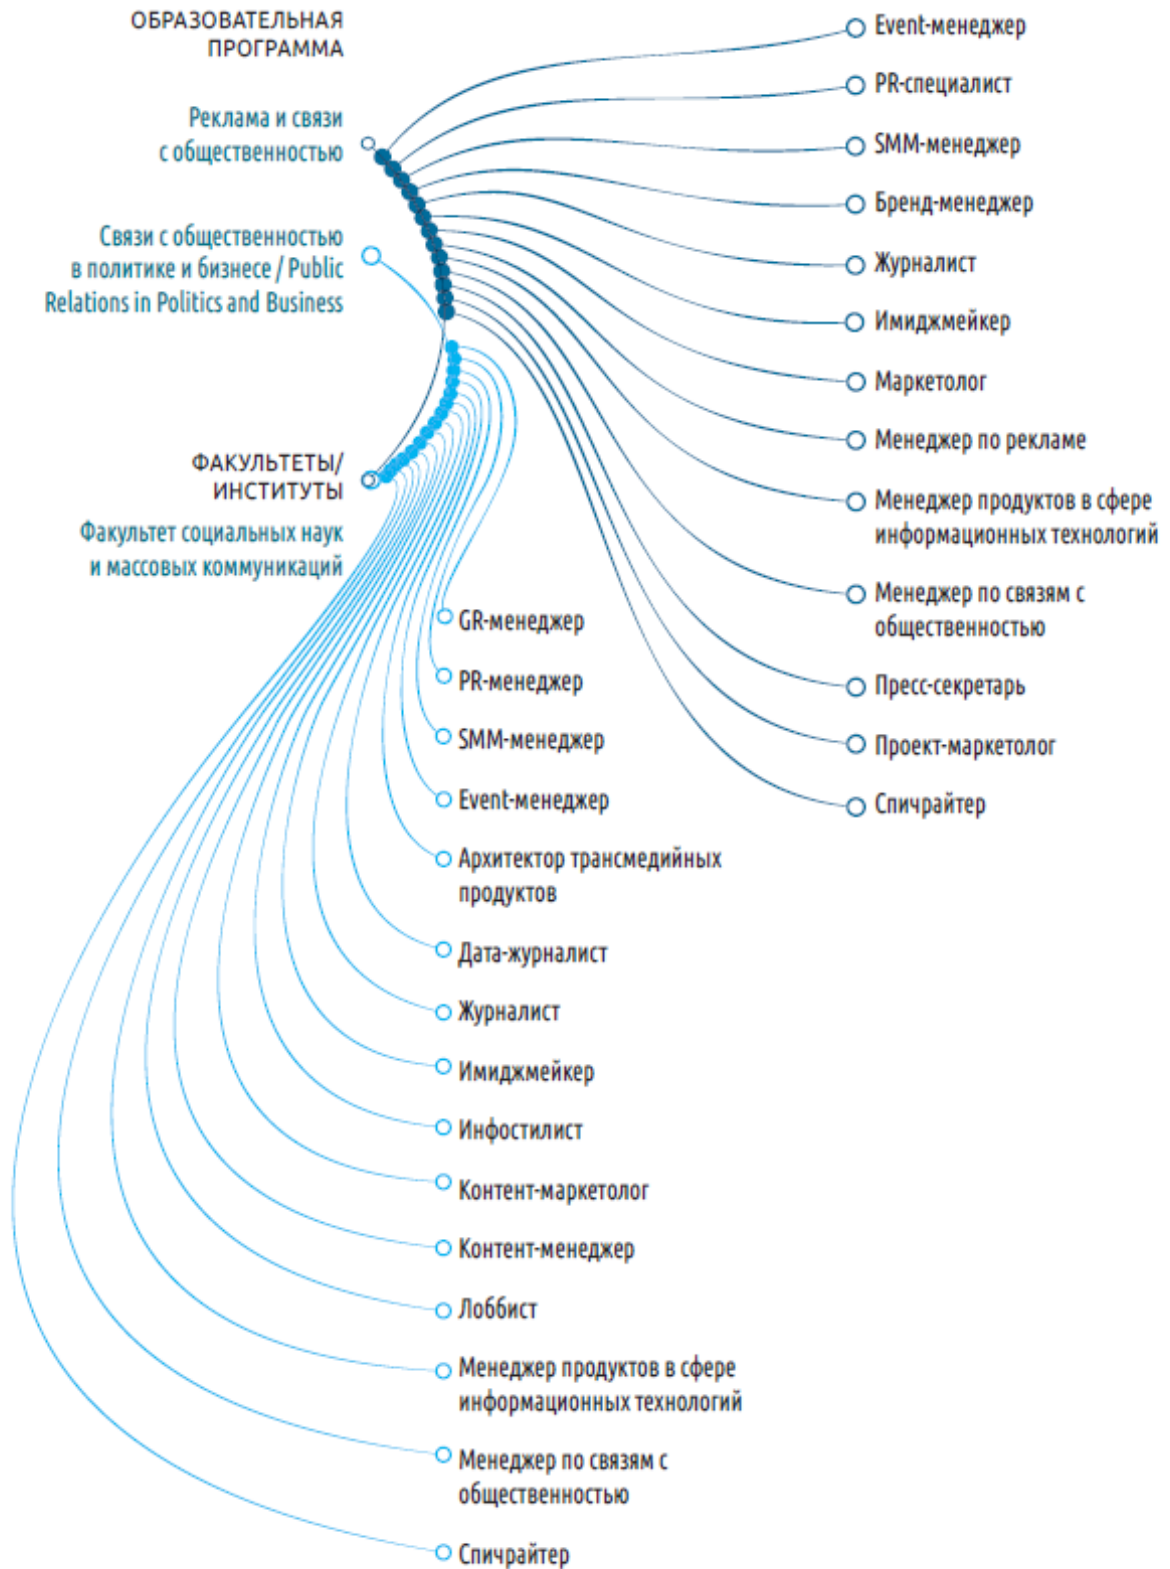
ОБРАЗОВАТЕЛЬНАЯ ПРОГРАММА

Реклама и связи с общественностью

Связи с общественностью в политике и бизнесе / Public Relations in Politics and Business

ФАКУЛЬТЕТЫ/ ИНСТИТУТЫ

Факультет социальных наук и массовых коммуникаций

Event-менеджер
PR-специалист
SMM-менеджер
Бренд-менеджер
Журналист
Имиджмейкер
Маркетолог
Менеджер по рекламе
Менеджер продуктов в сфере информационных технологий
Менеджер по связям с общественностью
Пресс-секретарь
Проект-маркетолог
Спичрайтер

GR-менеджер
PR-менеджер
SMM-менеджер
Event-менеджер
Архитектор трансмедийных продуктов
Дата-журналист
Журналист
Имиджмейкер
Инфостилист
Контент-маркетолог
Контент-менеджер
Лоббист
Менеджер продуктов в сфере информационных технологий
Менеджер по связям с общественностью
Спичрайтер